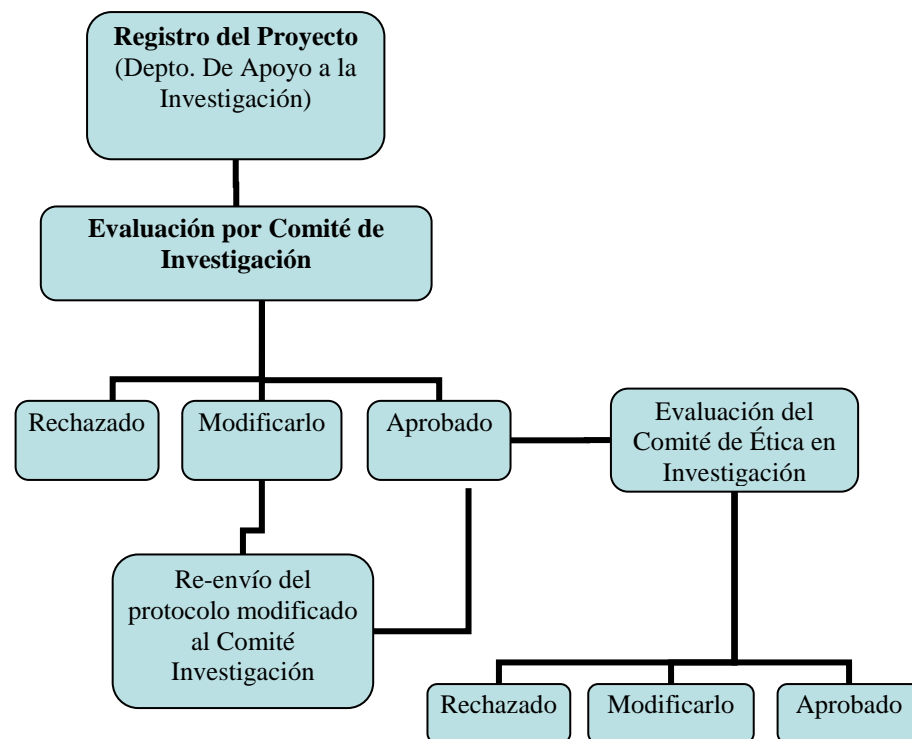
**Registro del Proyecto** (Depto. De Apoyo a la Investigación)

**Evaluación por Comité de Investigación**

Rechazado

Modificarlo

Aprobado

Evaluación del Comité de Ética en Investigación

Re-envío del protocolo modificado al Comité Investigación

Rechazado

Modificarlo

Aprobado